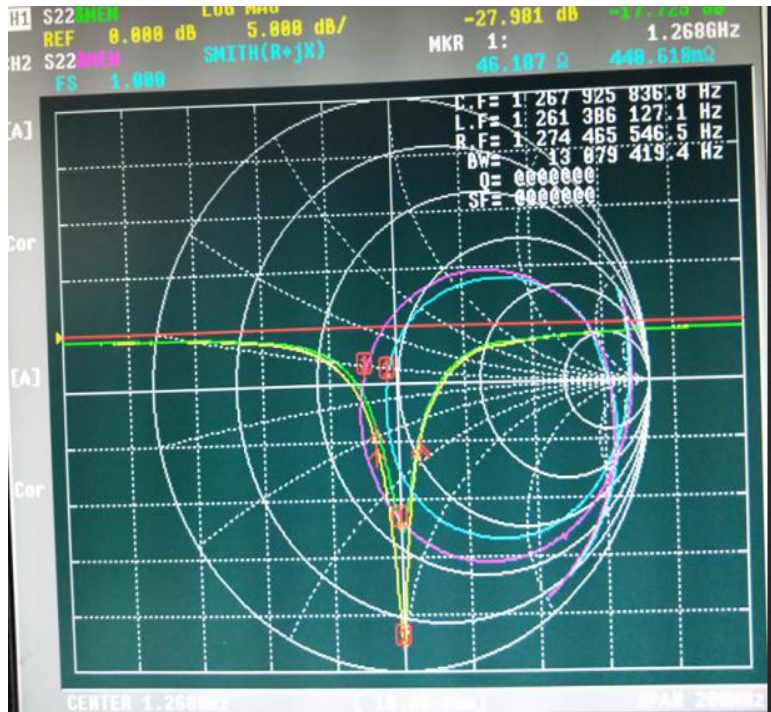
CH1 S22 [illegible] LOG MAG 5.000 dB/ -27.981 dB -17.723 dB
REF 0.000 dB
CH2 S22 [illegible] SMITH(R+jX) MKR 1: 1.268GHz
FS 1.000 46.107 Ω 440.618mΩ

L.F= 1 267 925 836.8 Hz
L.F= 1 261 386 127.1 Hz
R.F= 1 274 465 546.5 Hz
BW= 13 079 419.4 Hz
Q= @@@@@@@
SF= @@@@@@@

[A]
Cor
[A]
Cor

CENTER 1.268GHz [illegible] SPAN 200MHz